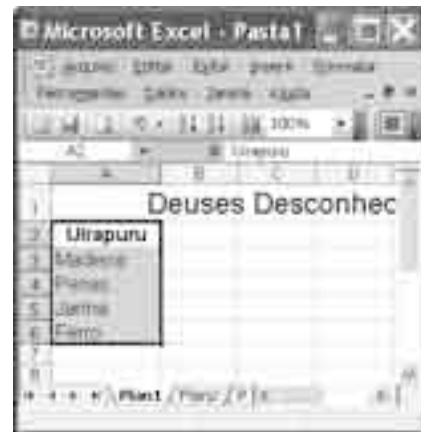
Microsoft Excel - Pasta1

Arquivo Editar Exibir Inserir Formatar
Ferramentas Dados Janela Ajuda

100%

A2 Uirapuru

A B C D

1 Deuses Desconhec

2 Uirapuru

3 Madeira

4 Penas

5 Jarina

6 Ferro

7

8

Plan1 Plan2 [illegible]